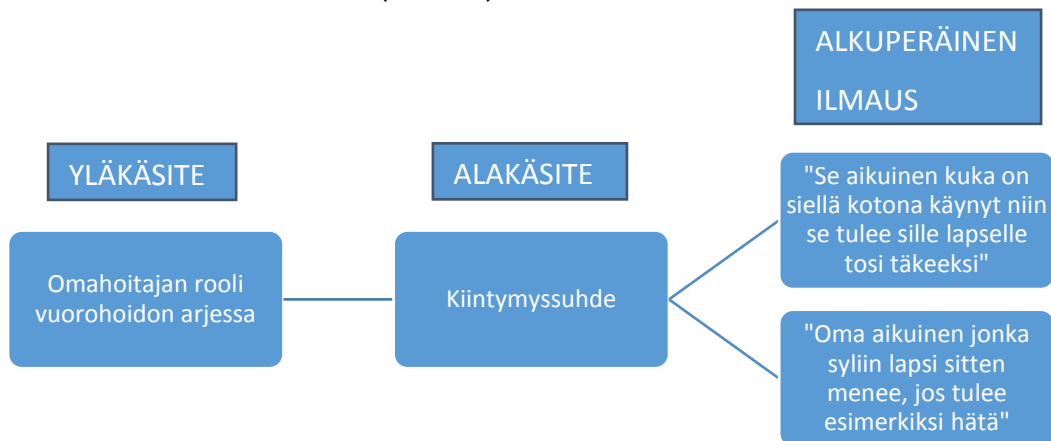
ALKUPERÄINEN ILMAUS

YLÄKÄSITE

ALAKÄSITE

Omahoitajan rooli vuorohoidon arjessa

Kiintymyssuhde

"Se aikuinen kuka on siellä kotona käynyt niin se tulee sille lapselle tosi täkeeksi"

"Oma aikuinen jonka syliin lapsi sitten menee, jos tulee esimerkiksi hätä"